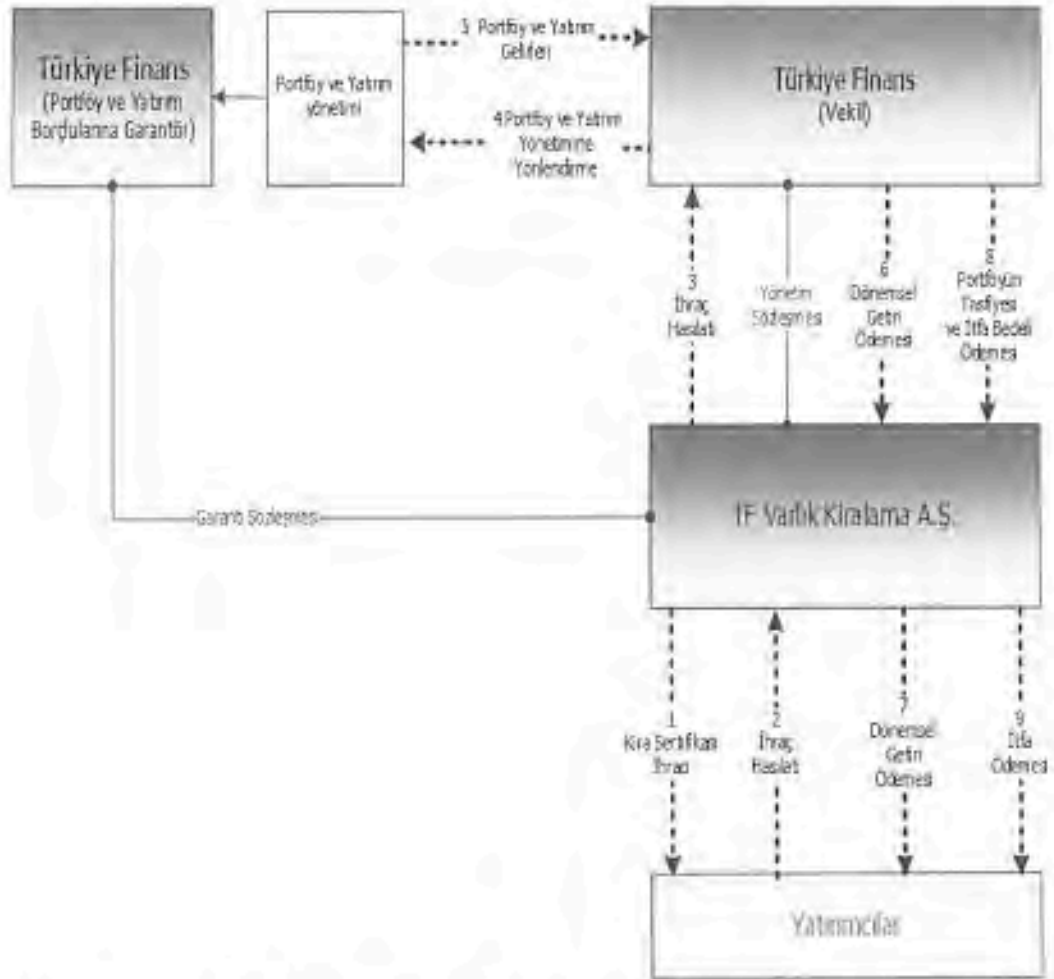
Türkiye Finans
(Portföy ve Yatırım Borçlularına Garantör)

Portföy ve Yatırım yönetimi

5 Portföy ve Yatırım Gelirleri

4 Portföy ve Yatırım Yönetimine Yönlendirme

Türkiye Finans
(Vekil)

3
İhraç Hasılatı

Yönetim Sözleşmesi

6
Dönemsel Getiri Ödemesi

8
Portföyün Tasfiyesi ve İtfa Bedeli Ödemesi

Garanti Sözleşmesi

TF Varlık Kiralama A.Ş.

1
Kira Sertifikası İhracı

2
İhraç Hasılatı

7
Dönemsel Getiri Ödemesi

9
İtfa Ödemesi

Yatırımcılar